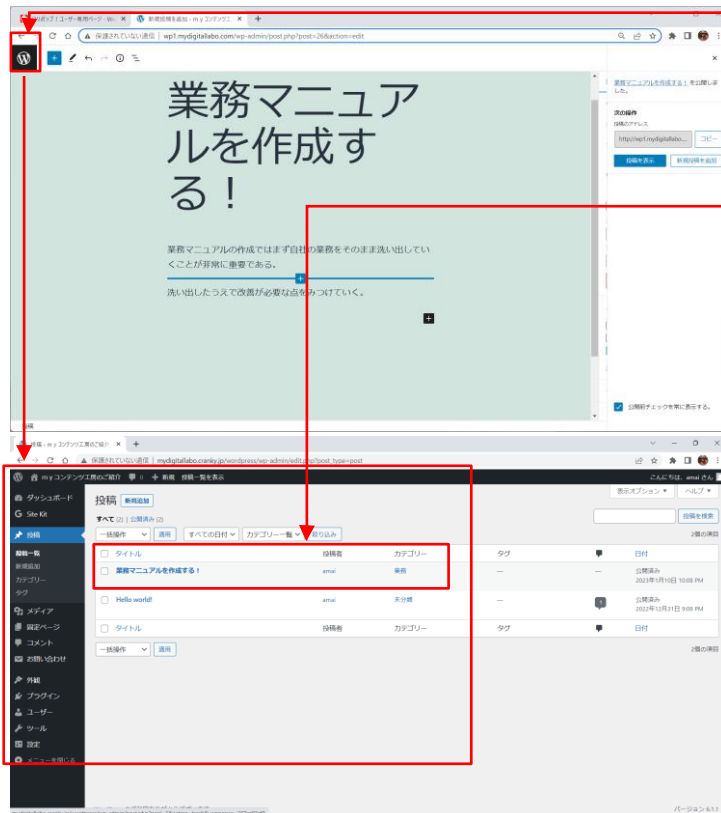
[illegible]ップ：ユーザー専用ページ - Wo ×
新規投稿を追加 ‹ m y コンテンツエ ×
+
保護されていない通信 | wp1.mydigitallabo.com/wp-admin/post.php?post=26&action=edit

業務マニュアルを作成する！

業務マニュアルの作成ではまず自社の業務をそのまま洗い出していくことが非常に重要である。

洗い出したうえで改善が必要な点をみつけていく。

業務マニュアルを作成する！ を公開しました。
次の操作
投稿のアドレス
http://wp1.mydigitallabo.
コピー
投稿を表示
新規投稿を追加
公開前チェックを常に表示する。
投稿

投稿 ‹ m y コンテンツ工房のご紹介 ×
+
保護されていない通信 | mydigitallabo.cranky.jp/wordpress/wp-admin/edit.php?post_type=post
m y コンテンツ工房のご紹介 0 + 新規 投稿一覧を表示
こんにちは、amai さん
表示オプション ▼ ヘルプ ▼
ダッシュボード
Site Kit
投稿
投稿一覧
新規追加
カテゴリー
タグ
メディア
固定ページ
コメント
お問い合わせ
外観
プラグイン
ユーザー
ツール
設定
メニューを閉じる

投稿 新規追加
すべて (2) | 公開済み (2)
投稿を検索
一括操作 適用 すべての日付 カテゴリー一覧 絞り込み
2個の項目

| | タイトル | 投稿者 | カテゴリー | タグ | | 日付 |
|---|---|---|---|---|---|---|
| | 業務マニュアルを作成する！ | amai | 業務 | — | — | 公開済み 2023年1月10日 10:08 PM |
| | Hello world! | amai | 未分類 | — | 1 | 公開済み 2022年12月31日 9:08 PM |
| | タイトル | 投稿者 | カテゴリー | タグ | | 日付 |

一括操作 適用
2個の項目
バージョン 6.1.1